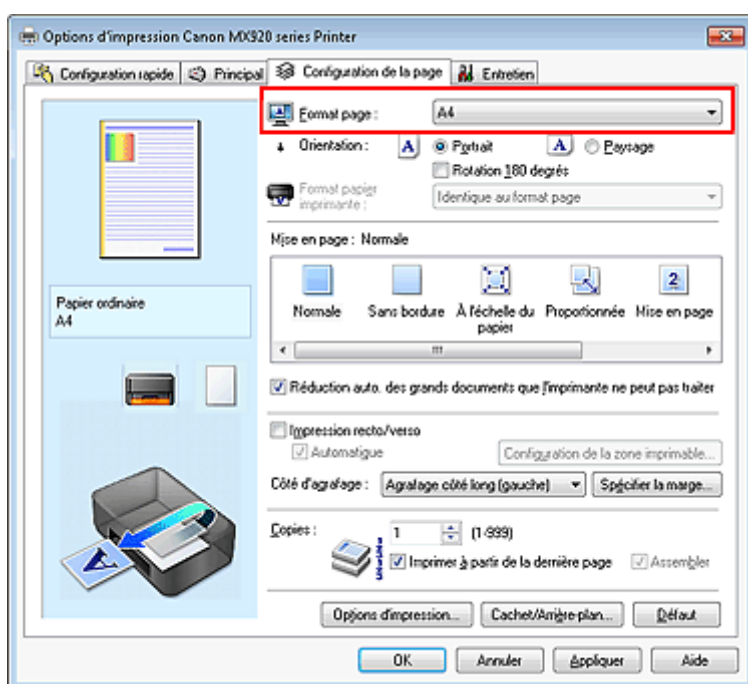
Options d'impression Canon MX920 series Printer

Configuration rapide | Principal | Configuration de la page | Entretien

Format page : A4

Orientation : A Portrait A Paysage

Rotation 180 degrés

Format papier imprimante : Identique au format page

Mise en page : Normale

Normale | Sans bordure | À l'échelle du papier | Proportionnée | Mise en page

Papier ordinaire
A4

Réduction auto. des grands documents que l'imprimante ne peut pas traiter

Impression recto/verso

Automatique

Configuration de la zone imprimable...

Côté d'agrafage : Agrafage côté long (gauche)

Spécifier la marge...

Copies : 1 (1-999)

Imprimer à partir de la dernière page

Assembler

Options d'impression... | Cachet/Arrière-plan... | Défaut

OK | Annuler | Appliquer | Aide